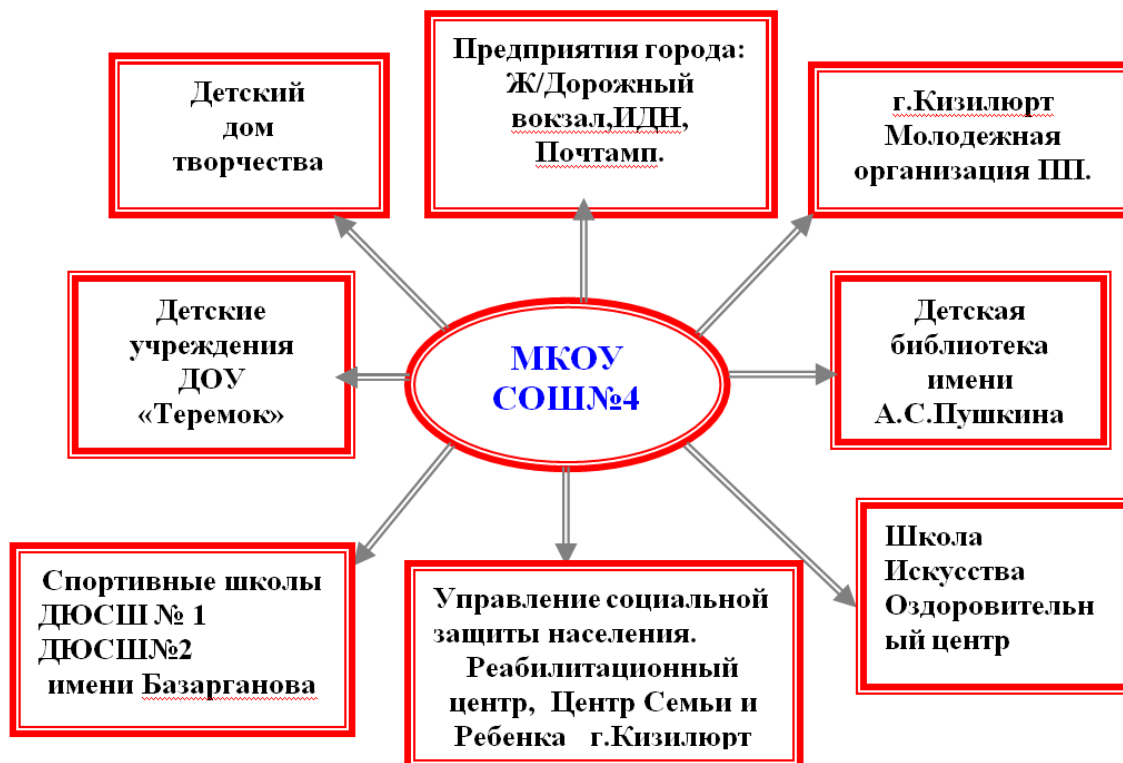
Детский дом творчества

Предприятия города: Ж/Дорожный вокзал,ИДН, Почтамп.

г.Кизилюрт Молодежная организация Ш.

Детские учреждения ДОУ «Теремок»

МКОУ СОШ№4

Детская библиотека имени А.С.Пушкина

Спортивные школы ДЮСШ № 1 ДЮСШ№2 имени Базарганова

Управление социальной защиты населения. Реабилитационный центр, Центр Семьи и Ребенка г.Кизилюрт

Школа Искусства Оздоровительн ый центр